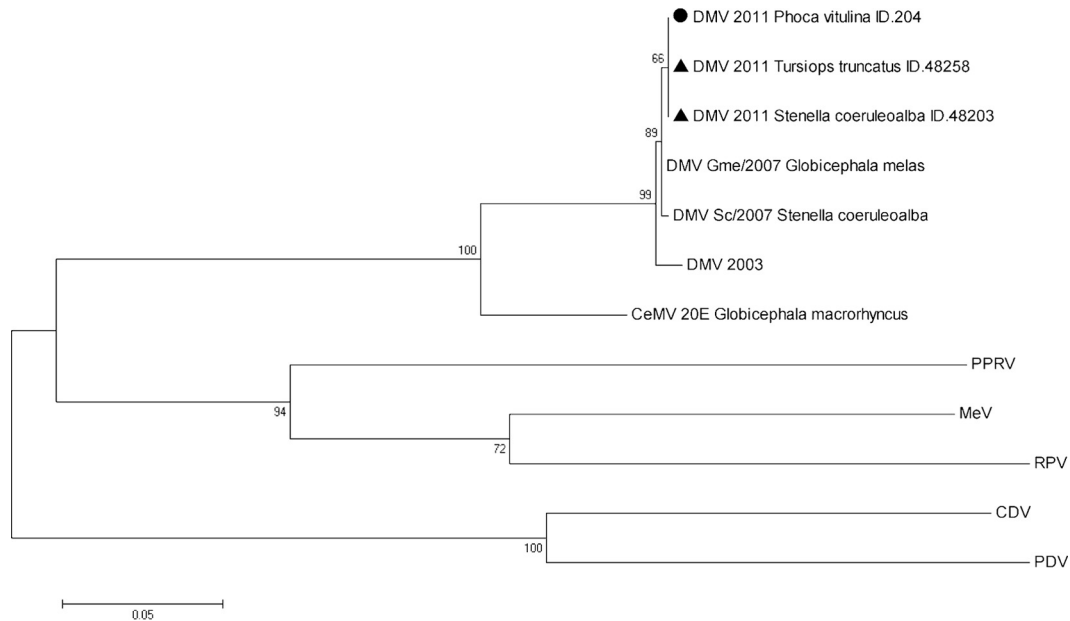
DMV 2011 Phoca vitulina ID.204
66
DMV 2011 Tursiops truncatus ID.48258
DMV 2011 Stenella coeruleoalba ID.48203
89
DMV Gme/2007 Globicephala melas
99
DMV Sc/2007 Stenella coeruleoalba
100
DMV 2003
CeMV 20E Globicephala macrorhyncus
PPRV
94
MeV
72
RPV
CDV
100
PDV
0.05